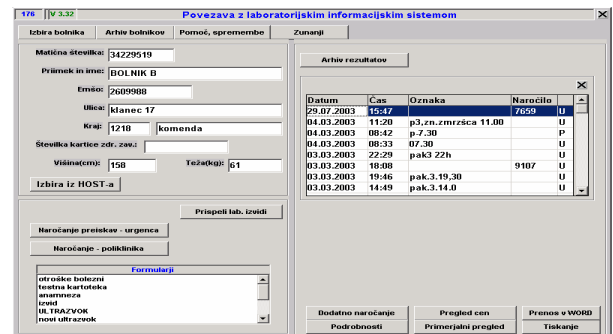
176 V 3.32 Povezava z laboratorijskim informacijskim sistemom ×

Izbira bolnika | Arhiv bolnikov | Pomoč, spremembe | Zunanji

Matična številka: 34229519
Priimek in ime: BOLNIK B
Emšo: 2609988
Ulica: klanec 17
Kraj: 1218 komenda
Številka kartice zdr. zav.:
Višina(cm): 158 Teža(kg): 61

Izbira iz HOST-a

Prispeli lab. izvidi

Naročanje preiskav - urgenca

Naročanje - poliklinika

Formularji
otroške bolezni
testna kartoteka
anamneza
izvid
ULTRAZVOK
novi ultrazvok

Arhiv rezultatov

×

| Datum | Čas | Oznaka | Naročilo | |
|---|---|---|---|---|
| 29.07.2003 | 15:47 | | 7659 | U |
| 04.03.2003 | 11:20 | p3,zn.zmrzsča 11.00 | | U |
| 04.03.2003 | 08:42 | p-7.30 | | P |
| 04.03.2003 | 08:33 | 07.30 | | U |
| 03.03.2003 | 22:29 | pak3 22h | | U |
| 03.03.2003 | 18:08 | | 9107 | U |
| 03.03.2003 | 19:46 | pak.3.19,30 | | U |
| 03.03.2003 | 14:49 | pak.3.14.0 | | U |

Dodatno naročanje | Pregled cen | Prenos v WORD
Podrobnosti | Primerjalni pregled | Tiskanje